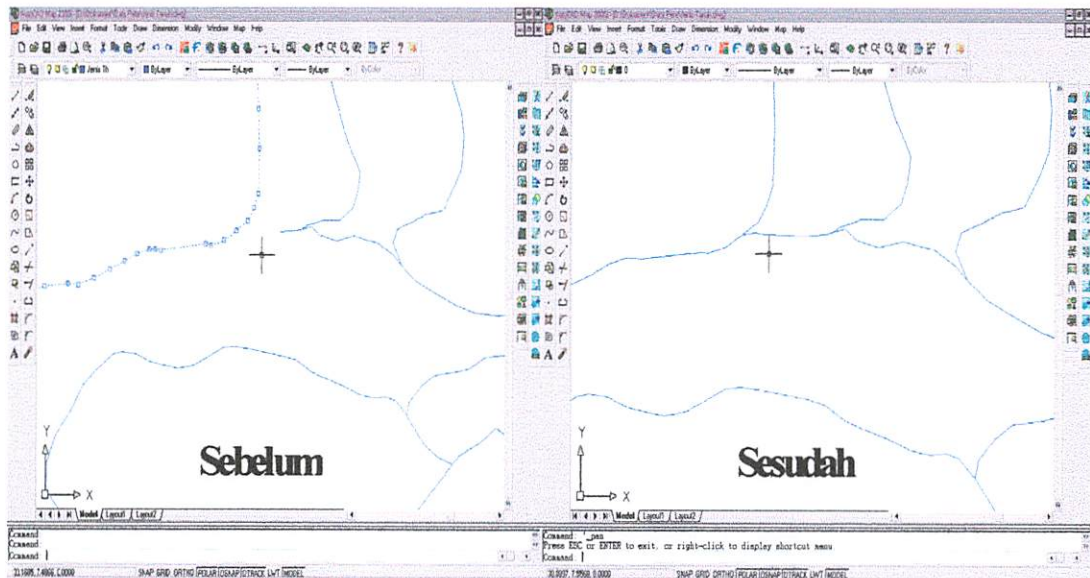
AutoCAD Map 2000 - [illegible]
File Edit View Insert Format Tools Draw Dimension Modify Window Map Help
ByLayer
ByLayer
ByLayer
ByColor
Y
X
Model Layout1 Layout2
Sebelum
Command:
Command:
Command:
SNAP GRID ORTHO POLAR OSNAP OTRACK LWT MODEL

AutoCAD Map 2000 - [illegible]
File Edit View Insert Format Tools Draw Dimension Modify Window Map Help
ByLayer
ByLayer
ByLayer
ByColor
Y
X
Model Layout1 Layout2
Sesudah
Command: '_pan
Press ESC or ENTER to exit, or right-click to display shortcut menu
Command:
SNAP GRID ORTHO POLAR OSNAP OTRACK LWT MODEL